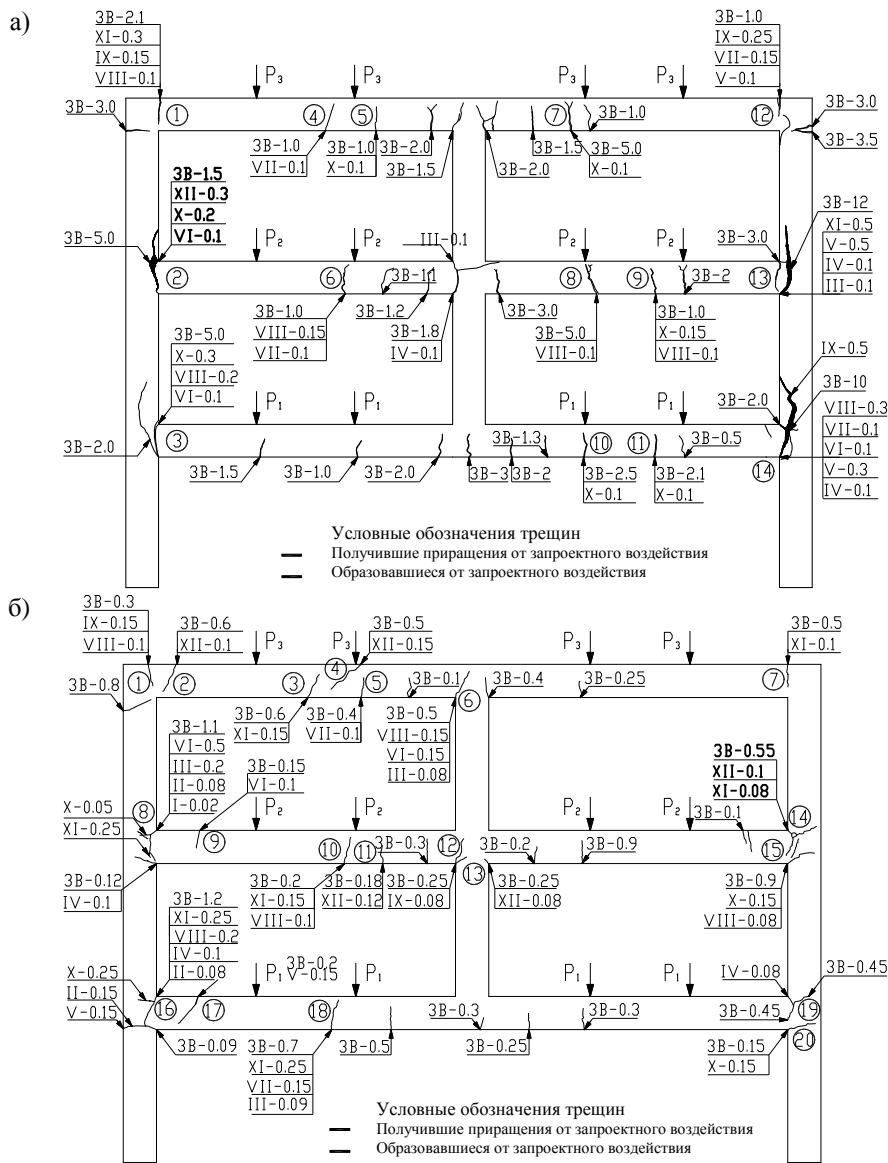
а)

3В-2.1
XI-0.3
IX-0.15
VIII-0.1

3В-1.0
IX-0.25
VII-0.15
V-0.1

P₃ P₃ P₃ P₃

3В-3.0 ① ④ ⑤ ⑦ 3В-1.0 ⑫ 3В-3.0

3В-1.0
VII-0.1

3В-1.0
X-0.1

3В-2.0
3В-1.5

3В-2.0
3В-1.5
3В-5.0
X-0.1

3В-3.5

3В-1.5
XII-0.3
X-0.2
VI-0.1

3В-5.0 P₂ P₂ III-0.1 P₂ P₂ 3В-3.0

3В-12
XI-0.5
V-0.5
IV-0.1
III-0.1

② ⑥ 3В-11 ⑧ ⑨ 3В-2 ⑬

3В-1.0
VIII-0.15
VII-0.1

3В-1.2
3В-1.8
IV-0.1

3В-3.0
3В-5.0
VIII-0.1

3В-1.0
X-0.15
VIII-0.1

3В-5.0
X-0.3
VIII-0.2
VI-0.1

IX-0.5
3В-10

P₁ P₁ P₁ P₁ 3В-2.0

VIII-0.3
VII-0.1
VI-0.1
V-0.3
IV-0.1

3В-2.0 ③ 3В-1.3 ⑩ ⑪ 3В-0.5

3В-1.5 3В-1.0 3В-2.0 3В-3 3В-2

3В-2.5
X-0.1

3В-2.1
X-0.1

⑭

Условные обозначения трещин
Получившие приращения от запроектного воздействия
Образовавшиеся от запроектного воздействия

б)

3В-0.3
IX-0.15
VIII-0.1

3В-0.6
XII-0.1

P₃ P₃

3В-0.5
XII-0.15

P₃ P₃

3В-0.5
XI-0.1

3В-0.8 ① ② ③ ④ ⑤ 3В-0.1 ⑥ 3В-0.4 3В-0.25 ⑦

3В-0.6
XI-0.15

3В-0.4
VII-0.1

3В-0.5
VIII-0.15
VI-0.15
III-0.08

3В-1.1
VI-0.5
III-0.2
II-0.08
I-0.02

3В-0.15
VI-0.1

3В-0.55
XII-0.1
XI-0.08

X-0.05
XI-0.25

⑧ ⑨ P₂ P₂ P₂ P₂ 3В-0.1 ⑭

⑩ ⑪ 3В-0.3 ⑫ 3В-0.2 3В-0.9 ⑮

3В-0.12
IV-0.1

3В-0.2
XI-0.15
VIII-0.1

3В-0.18
XII-0.12

3В-0.25
IX-0.08

⑬

3В-0.25
XII-0.08

3В-0.9
X-0.15
VIII-0.08

3В-1.2
XI-0.25
VIII-0.2
IV-0.1
II-0.08

3В-0.2
P₁ V-0.15 P₁ P₁ P₁

IV-0.08 3В-0.45

X-0.25
II-0.15
V-0.15

⑯ ⑰ ⑱ 3В-0.3 3В-0.3 3В-0.45 ⑲

3В-0.09

3В-0.7
XI-0.25
VII-0.15
III-0.09

3В-0.5 3В-0.25

3В-0.15
X-0.15

⑳

Условные обозначения трещин
Получившие приращения от запроектного воздействия
Образовавшиеся от запроектного воздействия